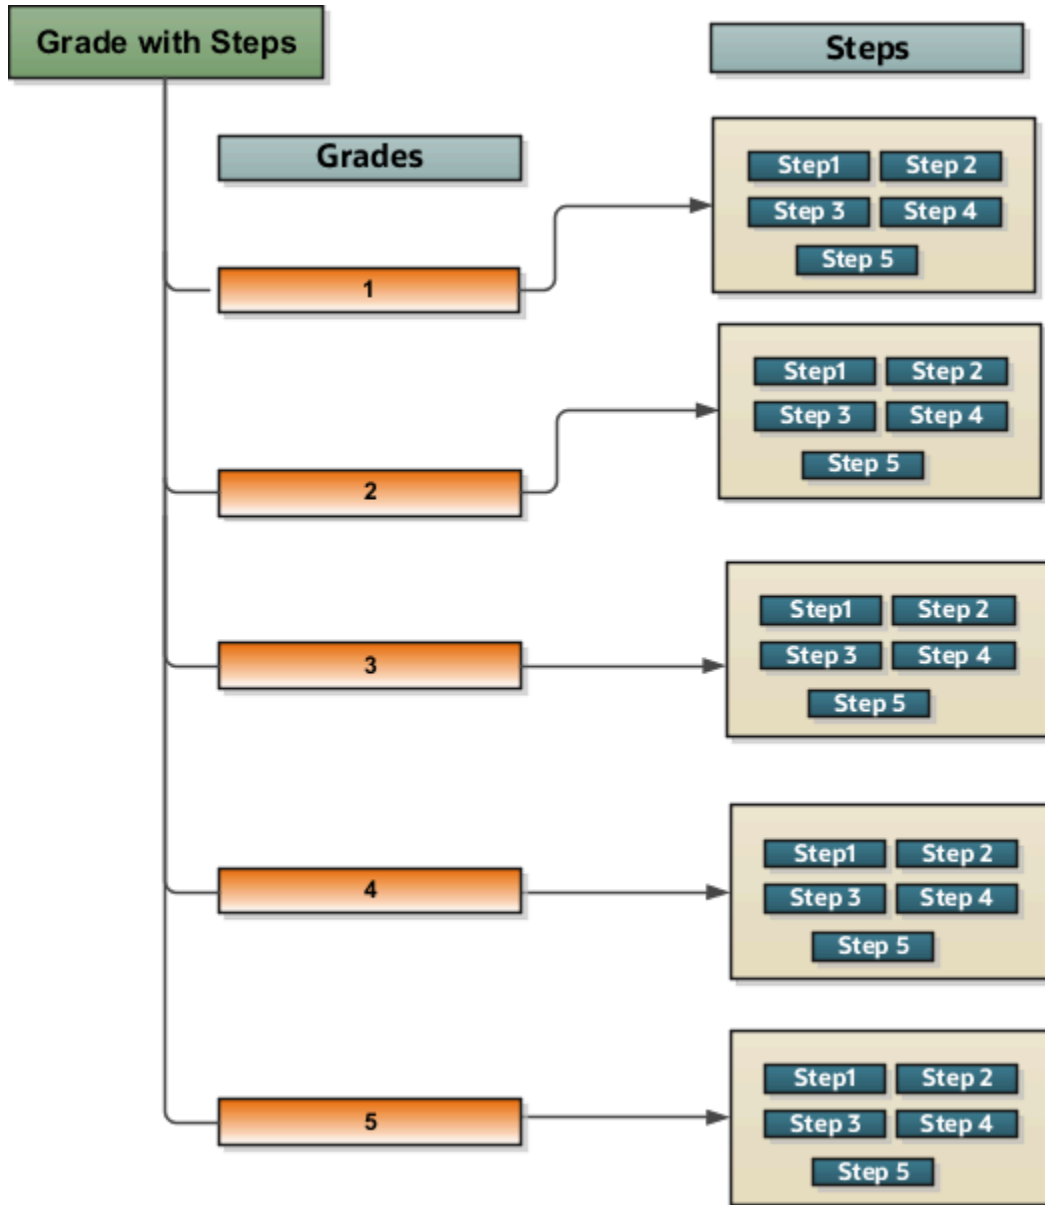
Grade with Steps

Steps

Grades

1

Step1 Step 2
Step 3 Step 4
Step 5

2

Step1 Step 2
Step 3 Step 4
Step 5

3

Step1 Step 2
Step 3 Step 4
Step 5

4

Step1 Step 2
Step 3 Step 4
Step 5

5

Step1 Step 2
Step 3 Step 4
Step 5